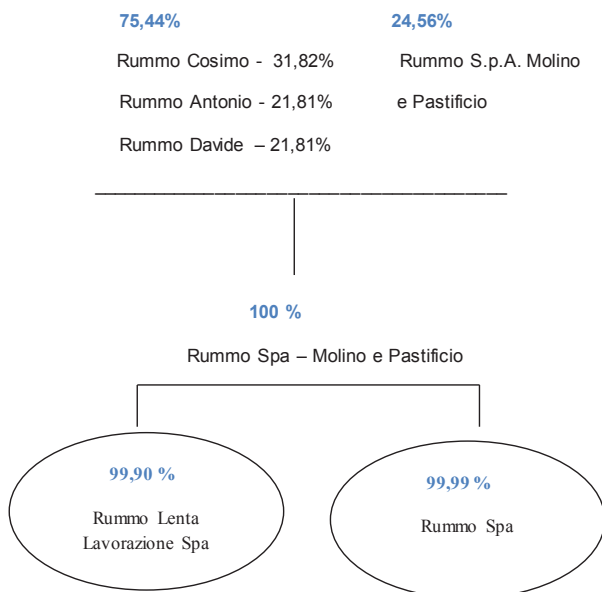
75,44%

Rummo Cosimo - 31,82%

Rummo Antonio - 21,81%

Rummo Davide – 21,81%

24,56%

Rummo S.p.A. Molino e Pastificio

100 %

Rummo Spa – Molino e Pastificio

99,90 %

Rummo Lenta Lavorazione Spa

99,99 %

Rummo Spa